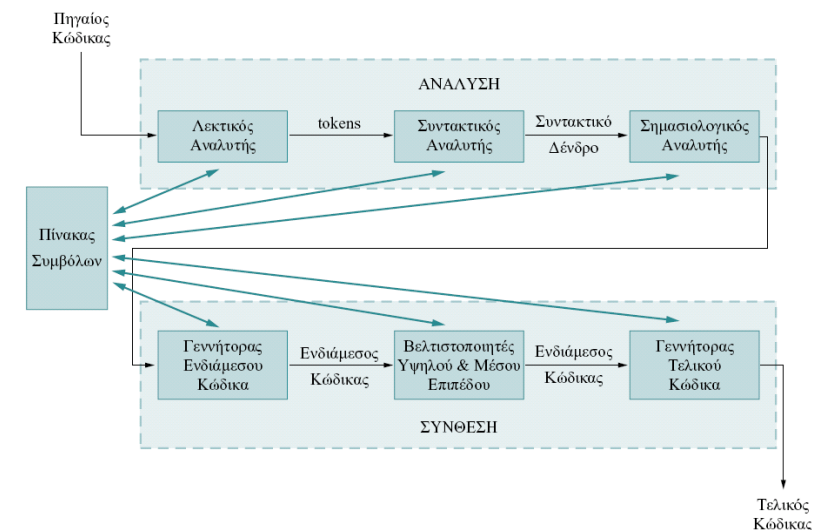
Πηγαίος Κώδικας

ΑΝΑΛΥΣΗ

Λεκτικός Αναλυτής

tokens

Συντακτικός Αναλυτής

Συντακτικό Δένδρο

Σημασιολογικός Αναλυτής

Πίνακας Συμβόλων

Γεννήτορας Ενδιάμεσου Κώδικα

Ενδιάμεσος Κώδικας

Βελτιστοποιητές Υψηλού & Μέσου Επιπέδου

Ενδιάμεσος Κώδικας

Γεννήτορας Τελικού Κώδικα

ΣΥΝΘΕΣΗ

Τελικός Κώδικας